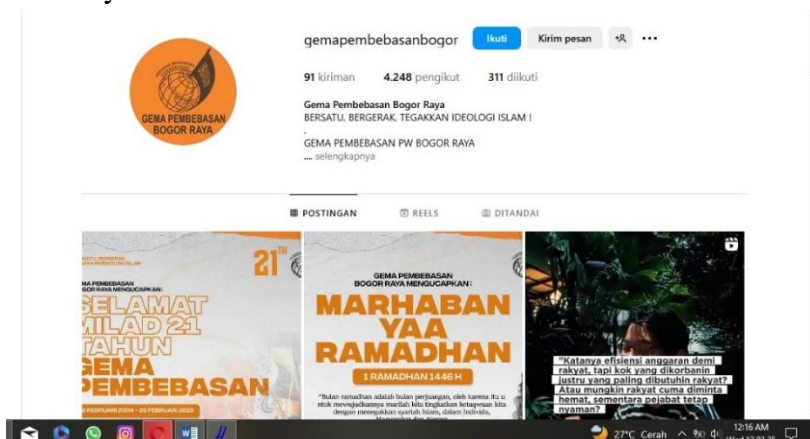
gemapembebasanbogor Ikuti Kirim pesan

91 kiriman 4.248 pengikut 311 diikuti

Gema Pembebasan Bogor Raya
BERSATU, BERGERAK, TEGAKKAN IDEOLOGI ISLAM !
.
GEMA PEMBEBASAN PW BOGOR RAYA
... selengkapnya

GEMA PEMBEBASAN BOGOR RAYA

POSTINGAN REELS DITANDAI

21TH
SELAMAT MILAD 21 TAHUN GEMA PEMBEBASAN

GEMA PEMBEBASAN BOGOR RAYA MENGUCAPKAN:
MARHABAN YAA RAMADHAN
1 RAMADHAN 1446 H
"Bulan ramadhan adalah bulan perjuangan, oleh karena itu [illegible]

"Katanya efisiensi anggaran demi rakyat, tapi kok yang dikorbanin justru yang paling dibutuhin rakyat? Atau mungkin rakyat cuma diminta hemat, sementara pejabat tetap nyaman?

27°C Cerah 12:16 AM